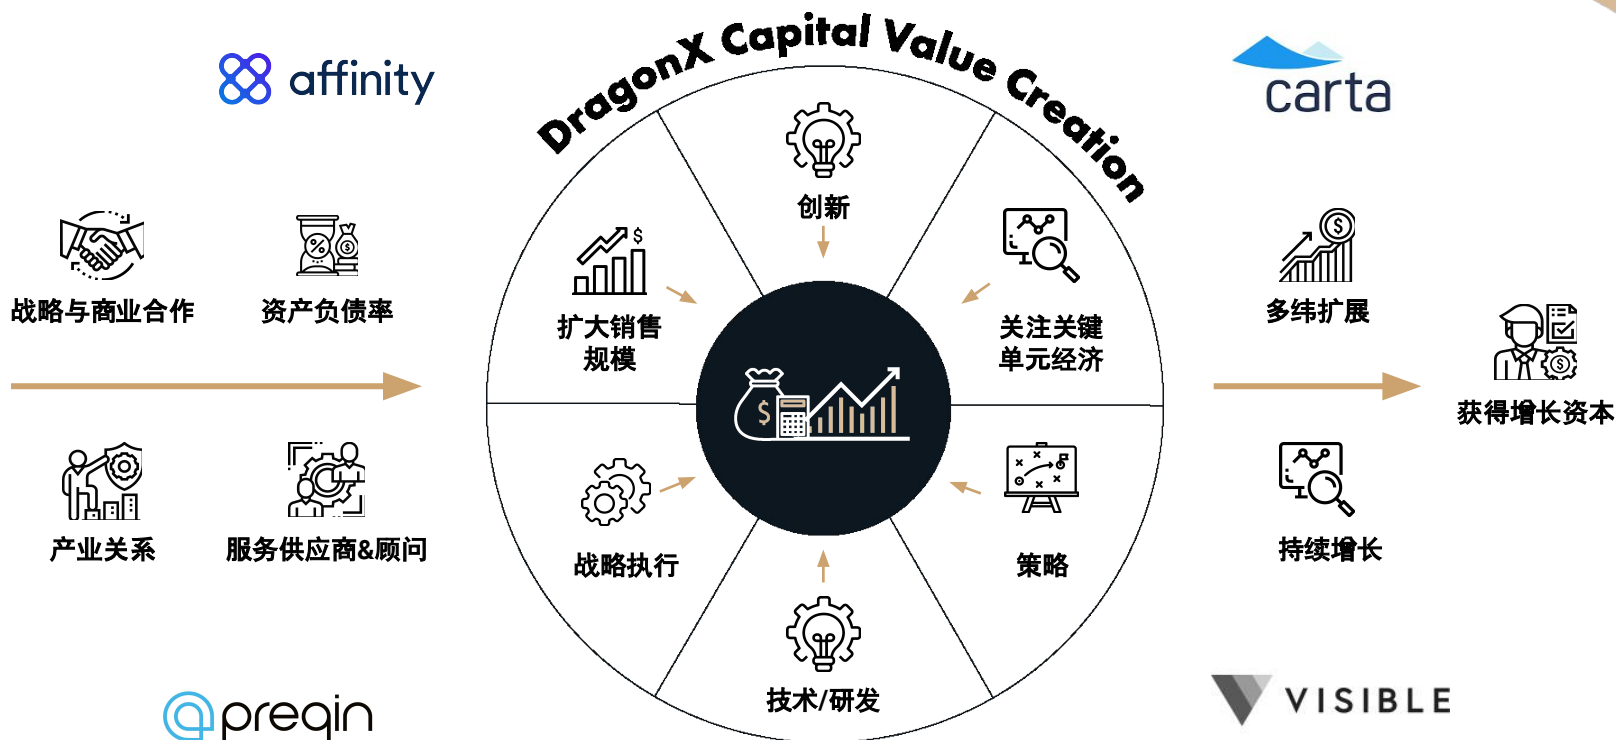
affinity

DragonX Capital Value Creation

carta

战略与商业合作

资产负债率

产业关系

服务供应商&顾问

创新

扩大销售规模

关注关键单元经济

战略执行

策略

技术/研发

多纬扩展

获得增长资本

持续增长

preqin

VISIBLE